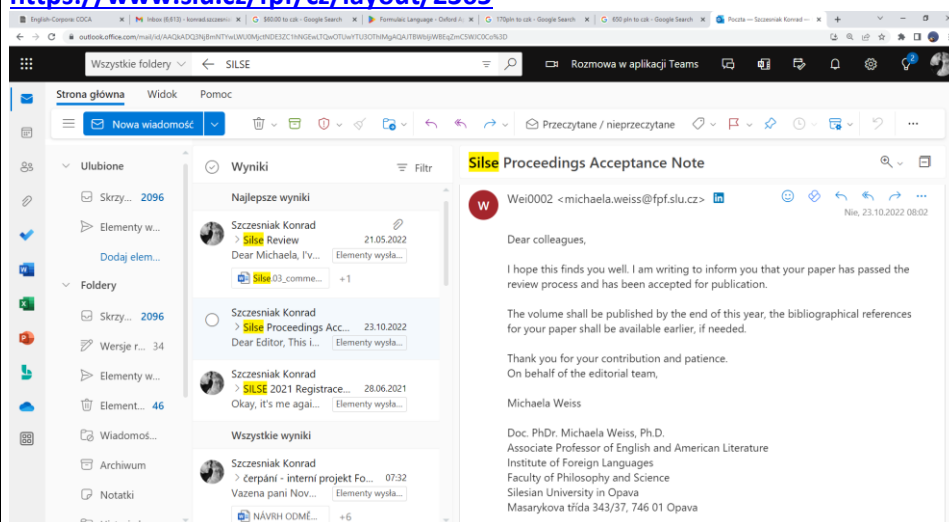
https://www.slu.cz/fpf/cz/layout/2305

English-Corpora: COCA | Inbox (6,613) - konrad.szczesniak | $80.00 to czk - Google Search | Formulaic Language - Oxford A | 170pln to czk - Google Search | 650 pln to czk - Google Search | Poczta — Szczesniak Konrad —

outlook.office.com/mail/id/AAQkADQ3NjBmNTYwLWU0MjctNDE3ZC1hNGEwLTQwOTUwYTU3OThlMgAQAJTBWbIjWBEqZmC5WJC0Co%3D

Wszystkie foldery | SILSE | Rozmowa w aplikacji Teams

Strona główna | Widok | Pomoc

Nowa wiadomość | Przeczytane / nieprzeczytane

Ulubione
Skrzy... 2096
Elementy w...
Dodaj elem...
Foldery
Skrzy... 2096
Wersje r... 34
Elementy w...
Element... 46
Wiadomoś...
Archiwum
Notatki

Wyniki | Filtr
Najlepsze wyniki
Szczesniak Konrad
> Silse Review 21.05.2022
Dear Michaela, I'v... | Elementy wysła...
Silse.03_comme... +1
Szczesniak Konrad
> Silse Proceedings Acc... 23.10.2022
Dear Editor, This i... | Elementy wysła...
Szczesniak Konrad
> SILSE 2021 Registrace... 28.06.2021
Okay, it's me agai... | Elementy wysła...
Wszystkie wyniki
Szczesniak Konrad
> čerpání - interní projekt Fo... 07:32
Vazena pani Nov... | Elementy wysła...
NÁVRH ODMĚ... +6

Silse Proceedings Acceptance Note

W | Wei0002 <michaela.weiss@fpf.slu.cz>
Nie, 23.10.2022 08:02

Dear colleagues,

I hope this finds you well. I am writing to inform you that your paper has passed the review process and has been accepted for publication.

The volume shall be published by the end of this year, the bibliographical references for your paper shall be available earlier, if needed.

Thank you for your contribution and patience.
On behalf of the editorial team,

Michaela Weiss

Doc. PhDr. Michaela Weiss, Ph.D.
Associate Professor of English and American Literature
Institute of Foreign Languages
Faculty of Philosophy and Science
Silesian University in Opava
Masarykova třída 343/37, 746 01 Opava